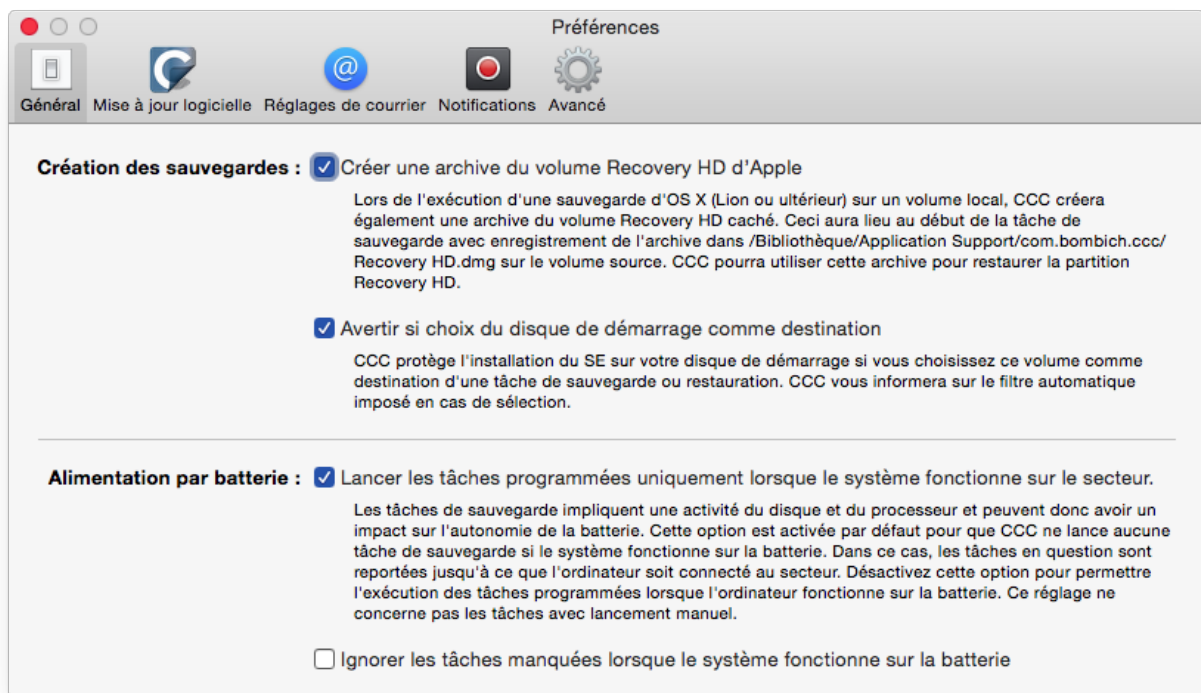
Préférences

Général Mise à jour logicielle Réglages de courrier Notifications Avancé

Création des sauvegardes : Créer une archive du volume Recovery HD d'Apple

Lors de l'exécution d'une sauvegarde d'OS X (Lion ou ultérieur) sur un volume local, CCC créera également une archive du volume Recovery HD caché. Ceci aura lieu au début de la tâche de sauvegarde avec enregistrement de l'archive dans /Bibliothèque/Application Support/com.bombich.ccc/Recovery HD.dmg sur le volume source. CCC pourra utiliser cette archive pour restaurer la partition Recovery HD.

Avertir si choix du disque de démarrage comme destination

CCC protège l'installation du SE sur votre disque de démarrage si vous choisissez ce volume comme destination d'une tâche de sauvegarde ou restauration. CCC vous informera sur le filtre automatique imposé en cas de sélection.

Alimentation par batterie : Lancer les tâches programmées uniquement lorsque le système fonctionne sur le secteur.

Les tâches de sauvegarde impliquent une activité du disque et du processeur et peuvent donc avoir un impact sur l'autonomie de la batterie. Cette option est activée par défaut pour que CCC ne lance aucune tâche de sauvegarde si le système fonctionne sur la batterie. Dans ce cas, les tâches en question sont reportées jusqu'à ce que l'ordinateur soit connecté au secteur. Désactivez cette option pour permettre l'exécution des tâches programmées lorsque l'ordinateur fonctionne sur la batterie. Ce réglage ne concerne pas les tâches avec lancement manuel.

Ignorer les tâches manquées lorsque le système fonctionne sur la batterie